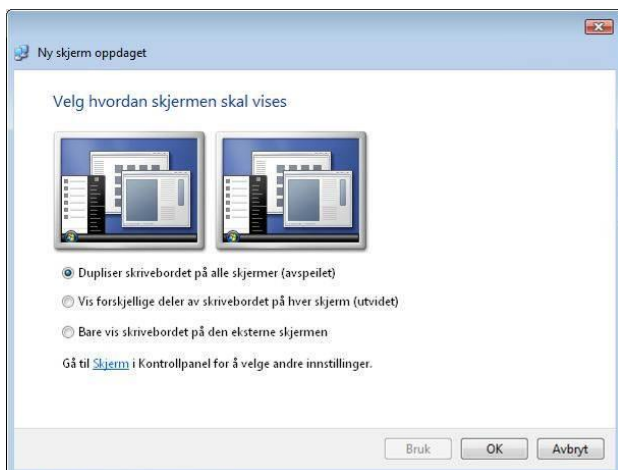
Ny skjerm oppdaget

Velg hvordan skjermen skal vises

Dupliser skrivebordet på alle skjermer (avspeilet)

Vis forskjellige deler av skrivebordet på hver skjerm (utvidet)

Bare vis skrivebordet på den eksterne skjermen

Gå til Skjerm i Kontrollpanel for å velge andre innstillinger.

Bruk OK Avbryt